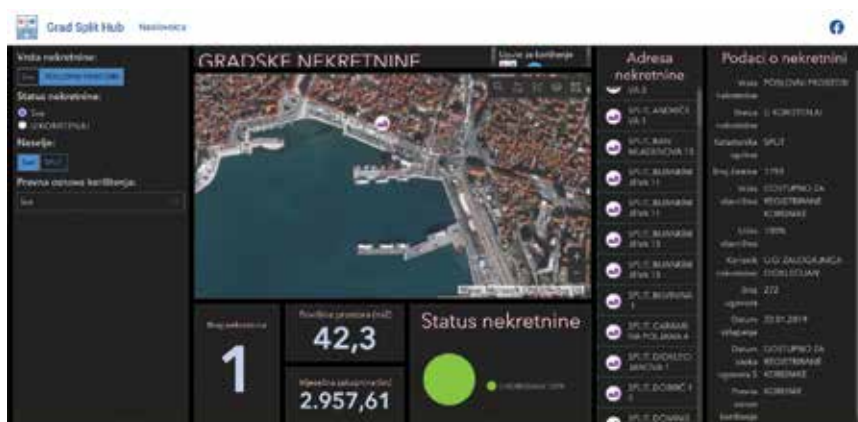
Grad Split Hub Naslovnica

Vrsta nekretnine:
Sve POSLOVNI PROSTORI
Status nekretnine:
Sve
U KORIŠTENJU
Naselje:
Sve SPLIT
Pravna osnova korištenja:
Sve

GRADSKE NEKRETNINE
Uvjeti za korištenje

Broj nekretnina
1

Površina prostora (m2)
42,3

Mjesečna zakupnina (kn)
2.957,61

Status nekretnine
U KORIŠTENJU

Adresa nekretnine
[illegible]
SPLIT, ANDRIĆI VA 1
SPLIT, BAN MLADENOVA 13
SPLIT, BIJANKINI dvor 11
SPLIT, BIJANKINI dvor 11
SPLIT, BIJANKINI dvor 13
SPLIT, BIJANKINI dvor 15
SPLIT, BIVANINA 1
SPLIT, CARRARINA POLJANA 4
SPLIT, DIOKLECIJANOVA 1
SPLIT, DOMIĆ 1 1
SPLIT, DOMINIS

Podaci o nekretnini
Vrsta nekretnine POSLOVNI PROSTOR
Status nekretnine U KORIŠTENJU
Katastarska općina SPLIT
Broj čestice 1793
Vrsta vlasništva DOSTUPNO ZA REGISTRIRANE KORISNIKE
Udio vlasništva 100%
Korisnik nekretnine U.O. ZALOGAJNICA DIOKLECIJAN
Broj ugovora 272
Datum sklapanja 20.01.2014
Datum isteka ugovora DOSTUPNO ZA REGISTRIRANE KORISNIKE
Pravna osnova korištenja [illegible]